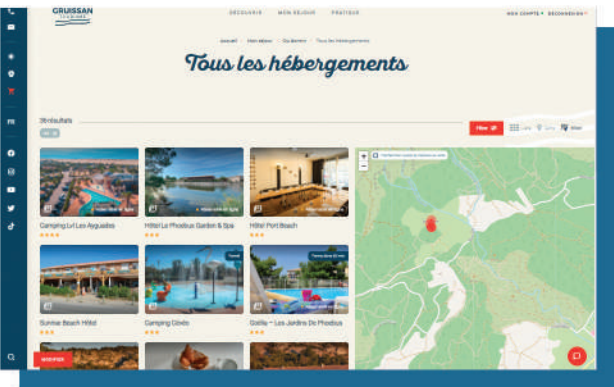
GRUISSAN TOURISME

DÉCOUVRIR MON SÉJOUR PRATIQUE

MON COMPTE DÉCONNEXION

Accueil > Mon séjour > Où dormir > Tous les hébergements

Tous les hébergements

39 résultats

Filtrer

Liste

Carte

Mixte

Camping Lvl Les Ayguades

Hôtel Le Phoebus Garden & Spa

Hôtel Port Beach

Summer Beach Hôtel

Camping Côvés

Cotlla – Les Jardins De Phoebus

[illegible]